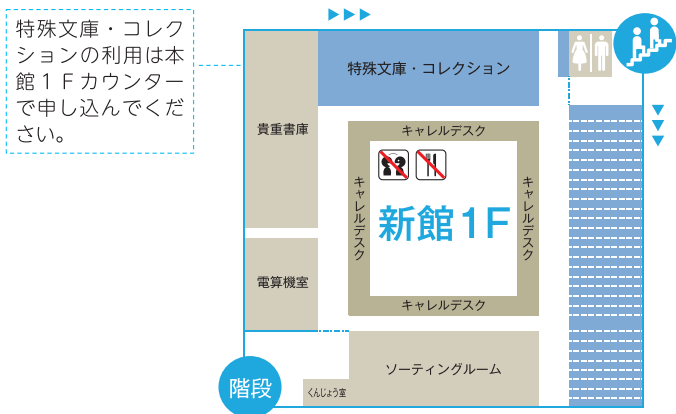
特殊文庫・コレクションの利用は本館１Ｆカウンターで申し込んでください。

▶▶▶

特殊文庫・コレクション

貴重書庫

キャレルデスク

キャレルデスク

キャレルデスク

新館1F

キャレルデスク

電算機室

ソーティングルーム

階段

くんじょう室